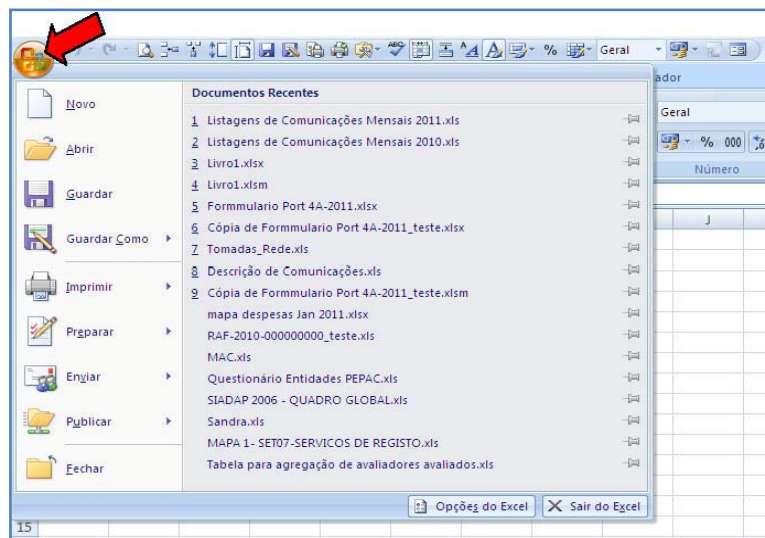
Geral
ador
Geral
% 000
Número
J

Novo
Abrir
Guardar
Guardar Como
Imprimir
Preparar
Enviar
Publicar
Fechar

Documentos Recentes
1 Listagens de Comunicações Mensais 2011.xls
2 Listagens de Comunicações Mensais 2010.xls
3 Livro1.xlsx
4 Livro1.xlsm
5 Formmulario Port 4A-2011.xlsx
6 Cópia de Formmulario Port 4A-2011_teste.xlsx
7 Tomadas_Rede.xls
8 Descrição de Comunicações.xls
9 Cópia de Formmulario Port 4A-2011_teste.xlsm
mapa despesas Jan 2011.xlsx
RAF-2010-000000000_teste.xls
MAC.xls
Questionário Entidades PEPAC.xls
SIADAP 2006 - QUADRO GLOBAL.xls
Sandra.xls
MAPA 1- SET07-SERVICOS DE REGISTO.xls
Tabela para agregação de avaliadores avaliados.xls

Opções do Excel
Sair do Excel

15